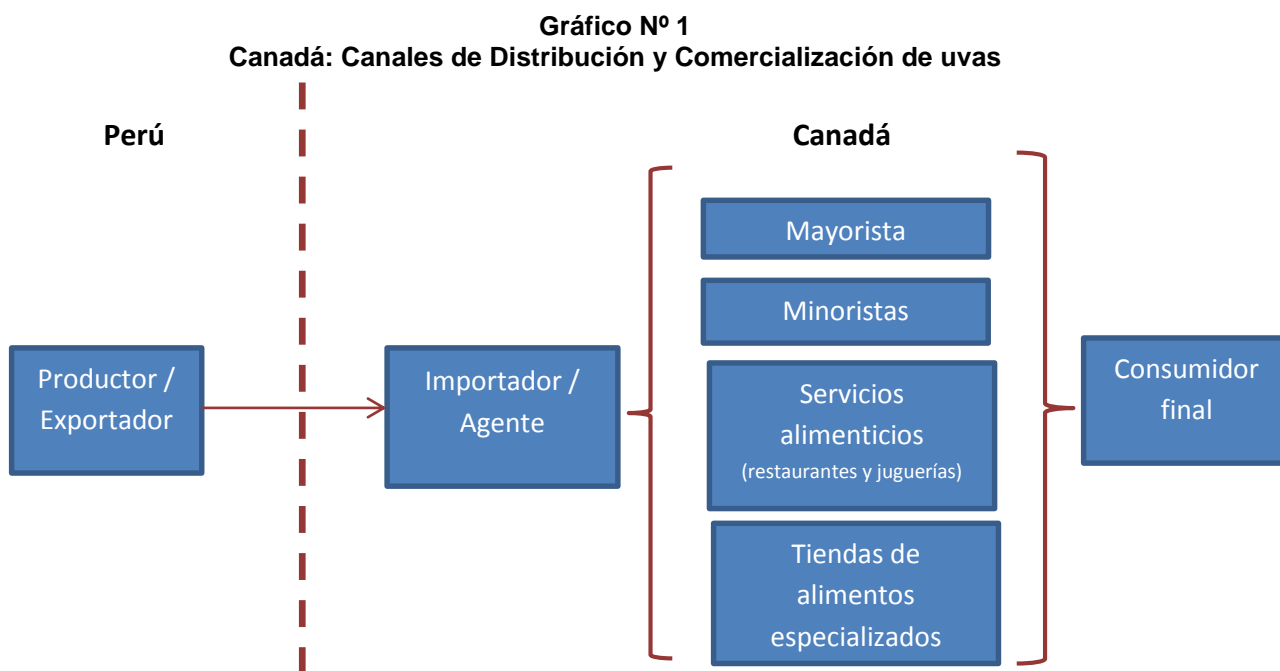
Gráfico Nº 1
Canadá: Canales de Distribución y Comercialización de uvas

Perú

Canadá

Productor / Exportador

Importador / Agente

Mayorista

Minoristas

Servicios alimenticios
(restaurantes y juguerías)

Tiendas de alimentos especializados

Consumidor final